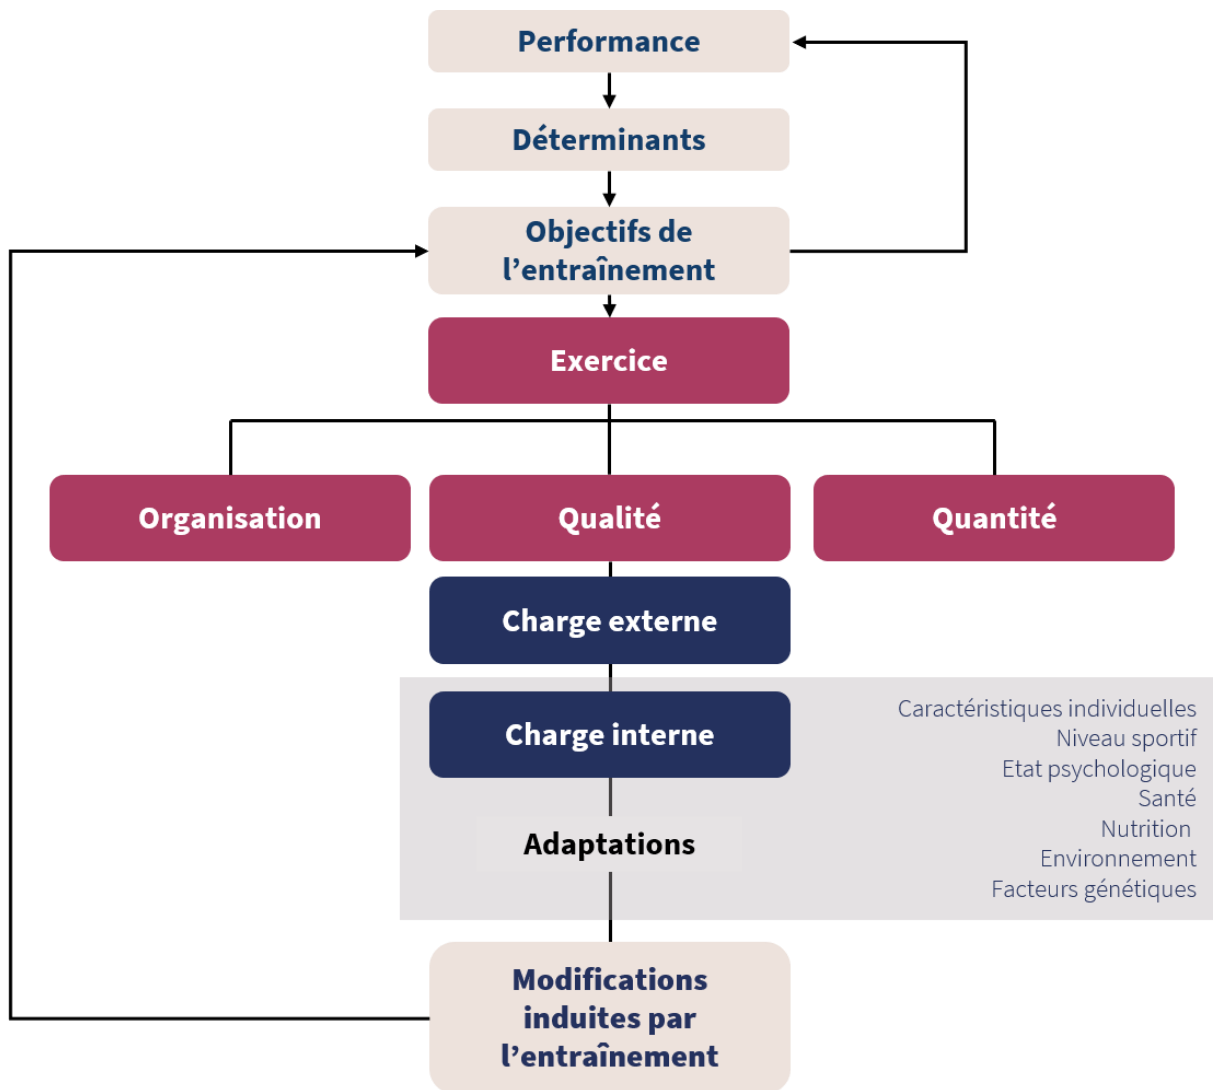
Performance

Déterminants

Objectifs de l’entraînement

Exercice

Organisation

Qualité

Quantité

Charge externe

Charge interne

Caractéristiques individuelles
Niveau sportif
Etat psychologique
Santé
Nutrition
Environnement
Facteurs génétiques

Adaptations

Modifications induites par l’entraînement